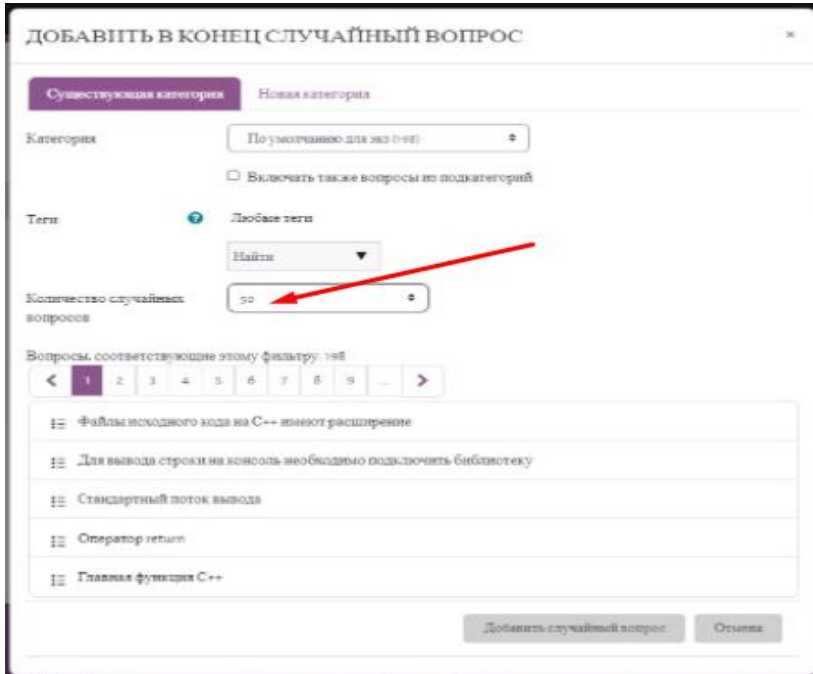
ДОБАВИТЬ В КОНЕЦ СЛУЧАЙНЫЙ ВОПРОС

×

Существующая категория

Новая категория

Категория

По умолчанию для экз (198)

Включать также вопросы из подкатегорий

Теги

Любые теги

Найти ▼

Количество случайных вопросов

50

Вопросы, соответствующие этому фильтру: 198

< 1 2 3 4 5 6 7 8 9 ... >

Файлы исходного кода на С++ имеют расширение

Для вывода строки на консоль необходимо подключить библиотеку

Стандартный поток вывода

Оператор return

Главная функция С++

Добавить случайный вопрос

Отмена